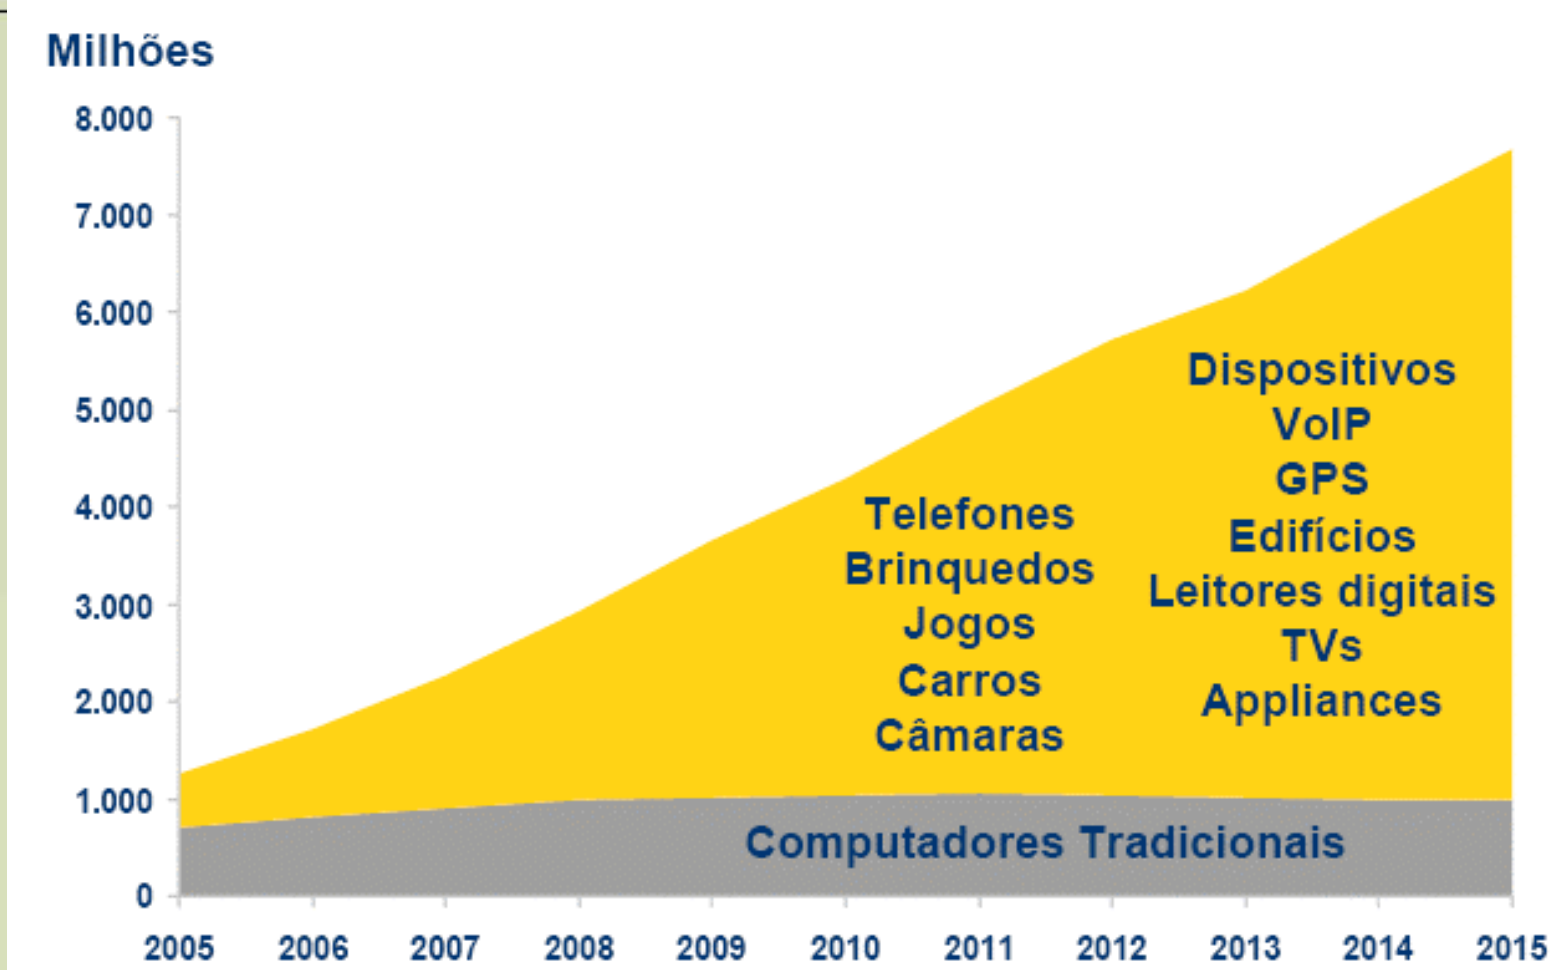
Milhões

8.000
7.000
6.000
5.000
4.000
3.000
2.000
1.000
0

Telefones
Brinquedos
Jogos
Carros
Câmaras

Dispositivos
VoIP
GPS
Edifícios
Leitores digitais
TVs
Appliances

Computadores Tradicionais

2005 2006 2007 2008 2009 2010 2011 2012 2013 2014 2015